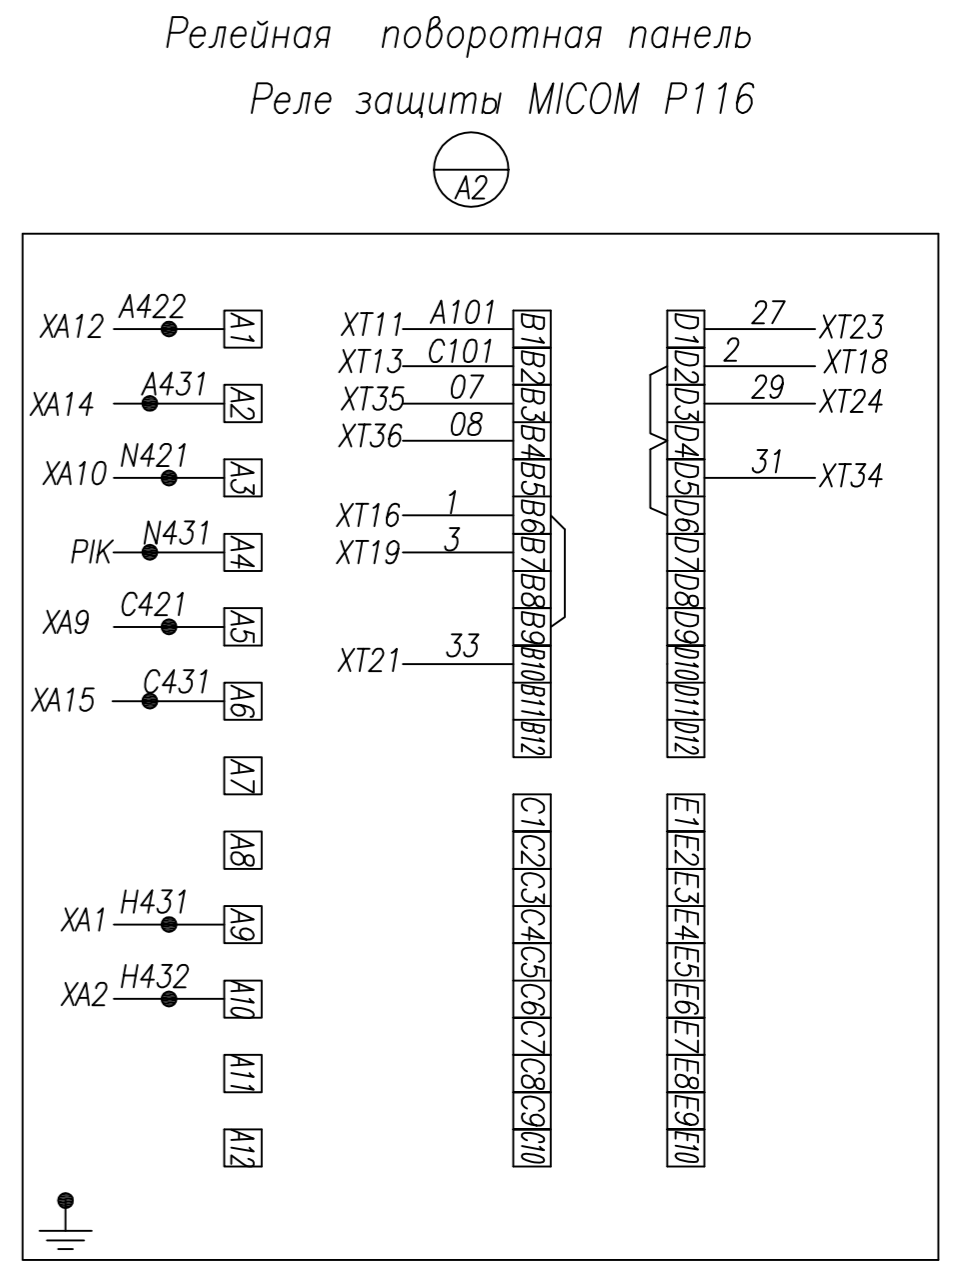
Релейная поворотная панель
Реле защиты MICOM P116

A2

XA12 A422 A1
XA14 A431 A2
XA10 N421 A3
PIK N431 A4
XA9 C421 A5
XA15 C431 A6
A7
A8
XA1 H431 A9
XA2 H432 A10
A11
A12

XT11 A101 B1
XT13 C101 B2
XT35 07 B3
XT36 08 B4
B5
XT16 1 B6
XT19 3 B7
B8
B9
XT21 33 B10
B11
B12

C1
C2
C3
C4
C5
C6
C7
C8
C9
C10

D1 27 XT23
D2 2 XT18
D3 29 XT24
D4
D5 31 XT34
D6
D7
D8
D9
D10
D11
D12

E1
E2
E3
E4
E5
E6
E7
E8
E9
E10